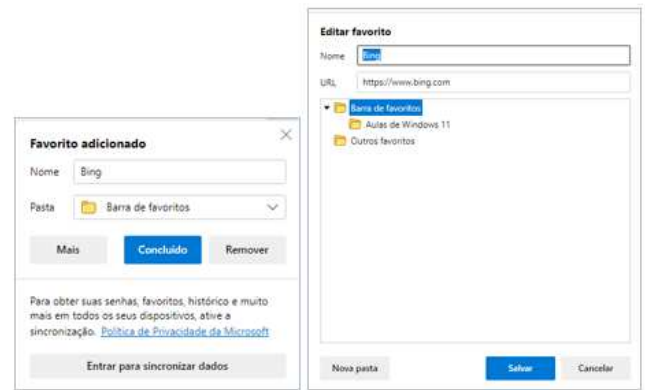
Favorito adicionado

Nome Bing

Pasta Barra de favoritos

Mais Concluído Remover

Para obter suas senhas, favoritos, histórico e muito mais em todos os seus dispositivos, ative a sincronização. Política de Privacidade da Microsoft

Entrar para sincronizar dados

Editar favorito

Nome Bing

URL https://www.bing.com

Barra de favoritos
Aulas de Windows 11
Outros favoritos

Nova pasta Salvar Cancelar